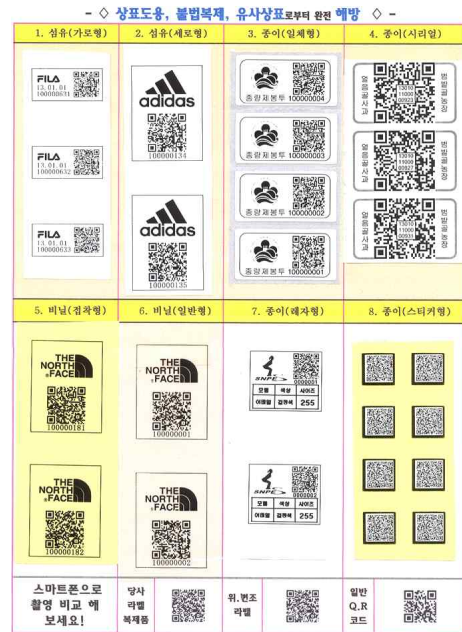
- ◇ 상표도용, 불법복제, 유사상표로부터 완전 해방 ◇ -

| 1. 섬유(가로형) | 2. 섬유(세로형) | 3. 종이(일체형) | 4. 종이(시리얼) |
|---|---|---|---|
| FILA 13.01.01 100000631 FILA 13.01.01 100000632 FILA 13.01.01 100000633 | adidas 100000134 adidas 100000135 | 충렬제봉투 100000004 충렬제봉투 100000003 충렬제봉투 100000002 충렬제봉투 100000001 | 얼음골사과 13010 11000 20003 범발골농장 얼음골사과 13010 11000 20002 범발골농장 얼음골사과 13010 11000 20001 범발골농장 |

| 5. 비닐(접착형) | 6. 비닐(일반형) | 7. 종이(레자형) | 8. 종이(스티커형) |
|---|---|---|---|
| THE NORTH FACE 100000181 THE NORTH FACE 100000182 | THE NORTH FACE 100000001 THE NORTH FACE 100000002 | SNPE 000031 모델 색상 사이즈 여매랄 검정색 255 SNPE 000002 모델 색상 사이즈 여매랄 검정색 255 | |

| 스마트폰으로 촬영 비교 해 보세요! | 당사 라벨 복제품 | | 위,변조 라벨 | | 일반 Q.R 코드 | |
|---|---|---|---|---|---|---|